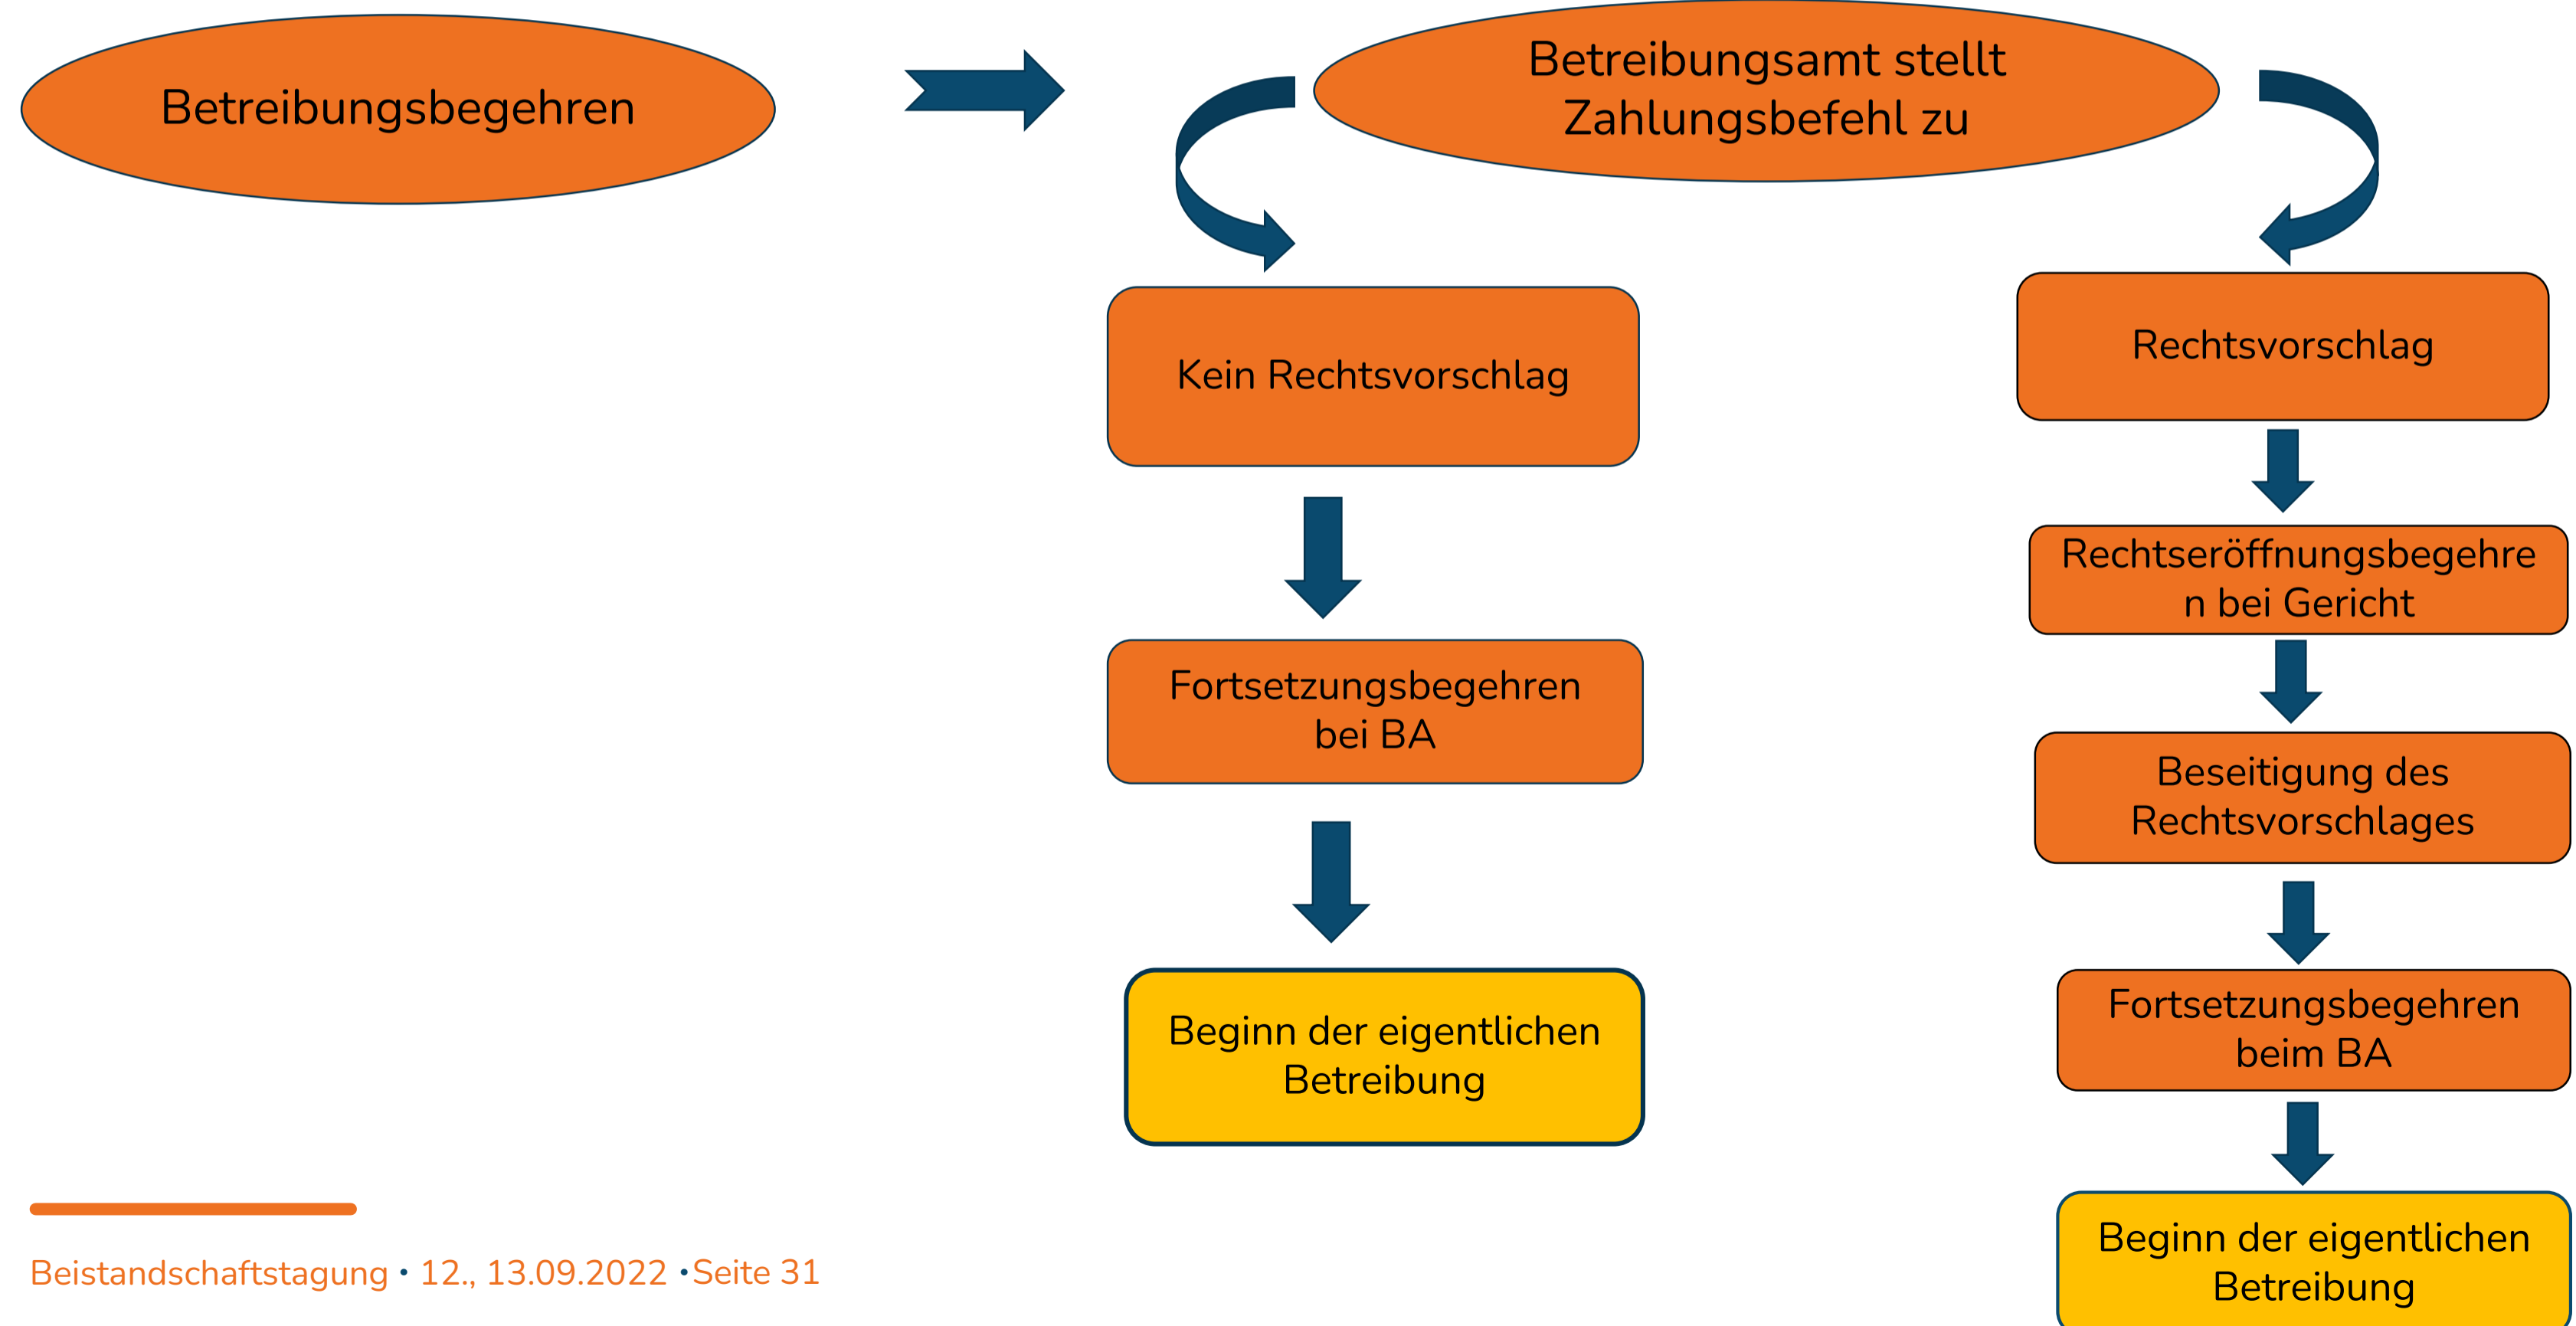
Betreibungsbegehren

Betreibungsamt stellt Zahlungsbefehl zu

Kein Rechtsvorschlag

Fortsetzungsbegehren bei BA

Beginn der eigentlichen Betreibung

Rechtsvorschlag

Rechtseröffnungsbegehren bei Gericht

Beseitigung des Rechtsvorschlages

Fortsetzungsbegehren beim BA

Beginn der eigentlichen Betreibung

Beistandschaftstagung • 12., 13.09.2022 •Seite 31